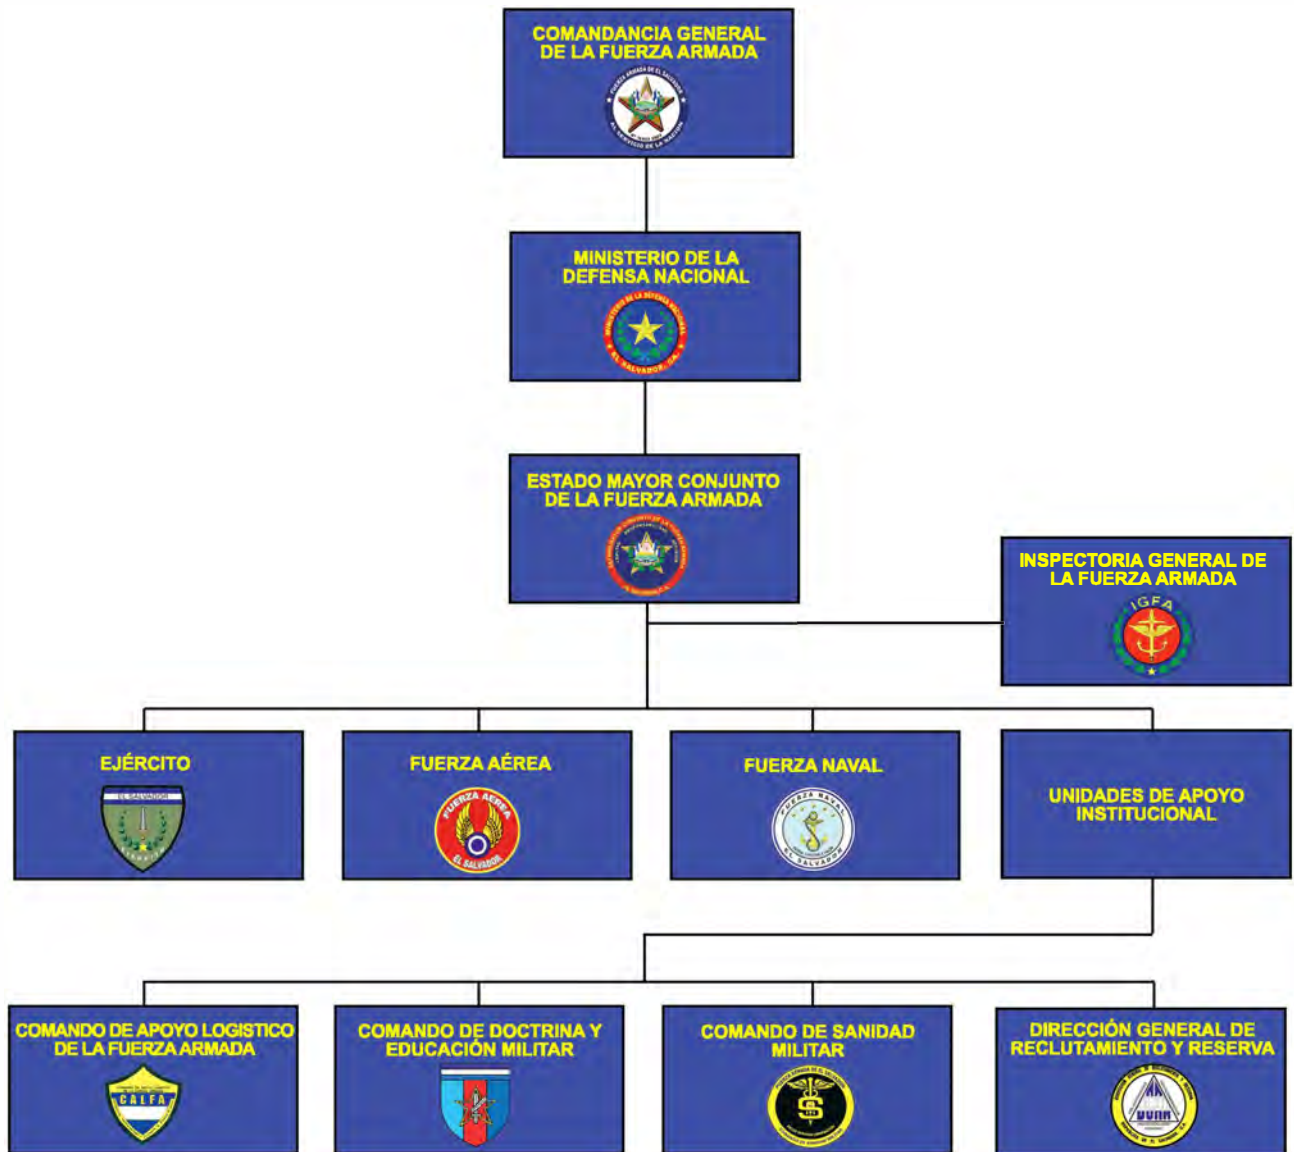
COMANDANCIA GENERAL DE LA FUERZA ARMADA

FUERZA ARMADA DE EL SALVADOR

AL SERVICIO DE LA NACIÓN

MINISTERIO DE LA DEFENSA NACIONAL

MINISTERIO DE LA DEFENSA NACIONAL

EL SALVADOR, C.A.

ESTADO MAYOR CONJUNTO DE LA FUERZA ARMADA

INSPECTORIA GENERAL DE LA FUERZA ARMADA

IGFA

EJÉRCITO

EL SALVADOR

FUERZA AÉREA

FUERZA AÉREA

EL SALVADOR

FUERZA NAVAL

FUERZA NAVAL

EL SALVADOR

UNIDADES DE APOYO INSTITUCIONAL

COMANDO DE APOYO LOGISTICO DE LA FUERZA ARMADA

CALFA

COMANDO DE DOCTRINA Y EDUCACIÓN MILITAR

COMANDO DE SANIDAD MILITAR

DIRECCIÓN GENERAL DE RECLUTAMIENTO Y RESERVA

DGRR